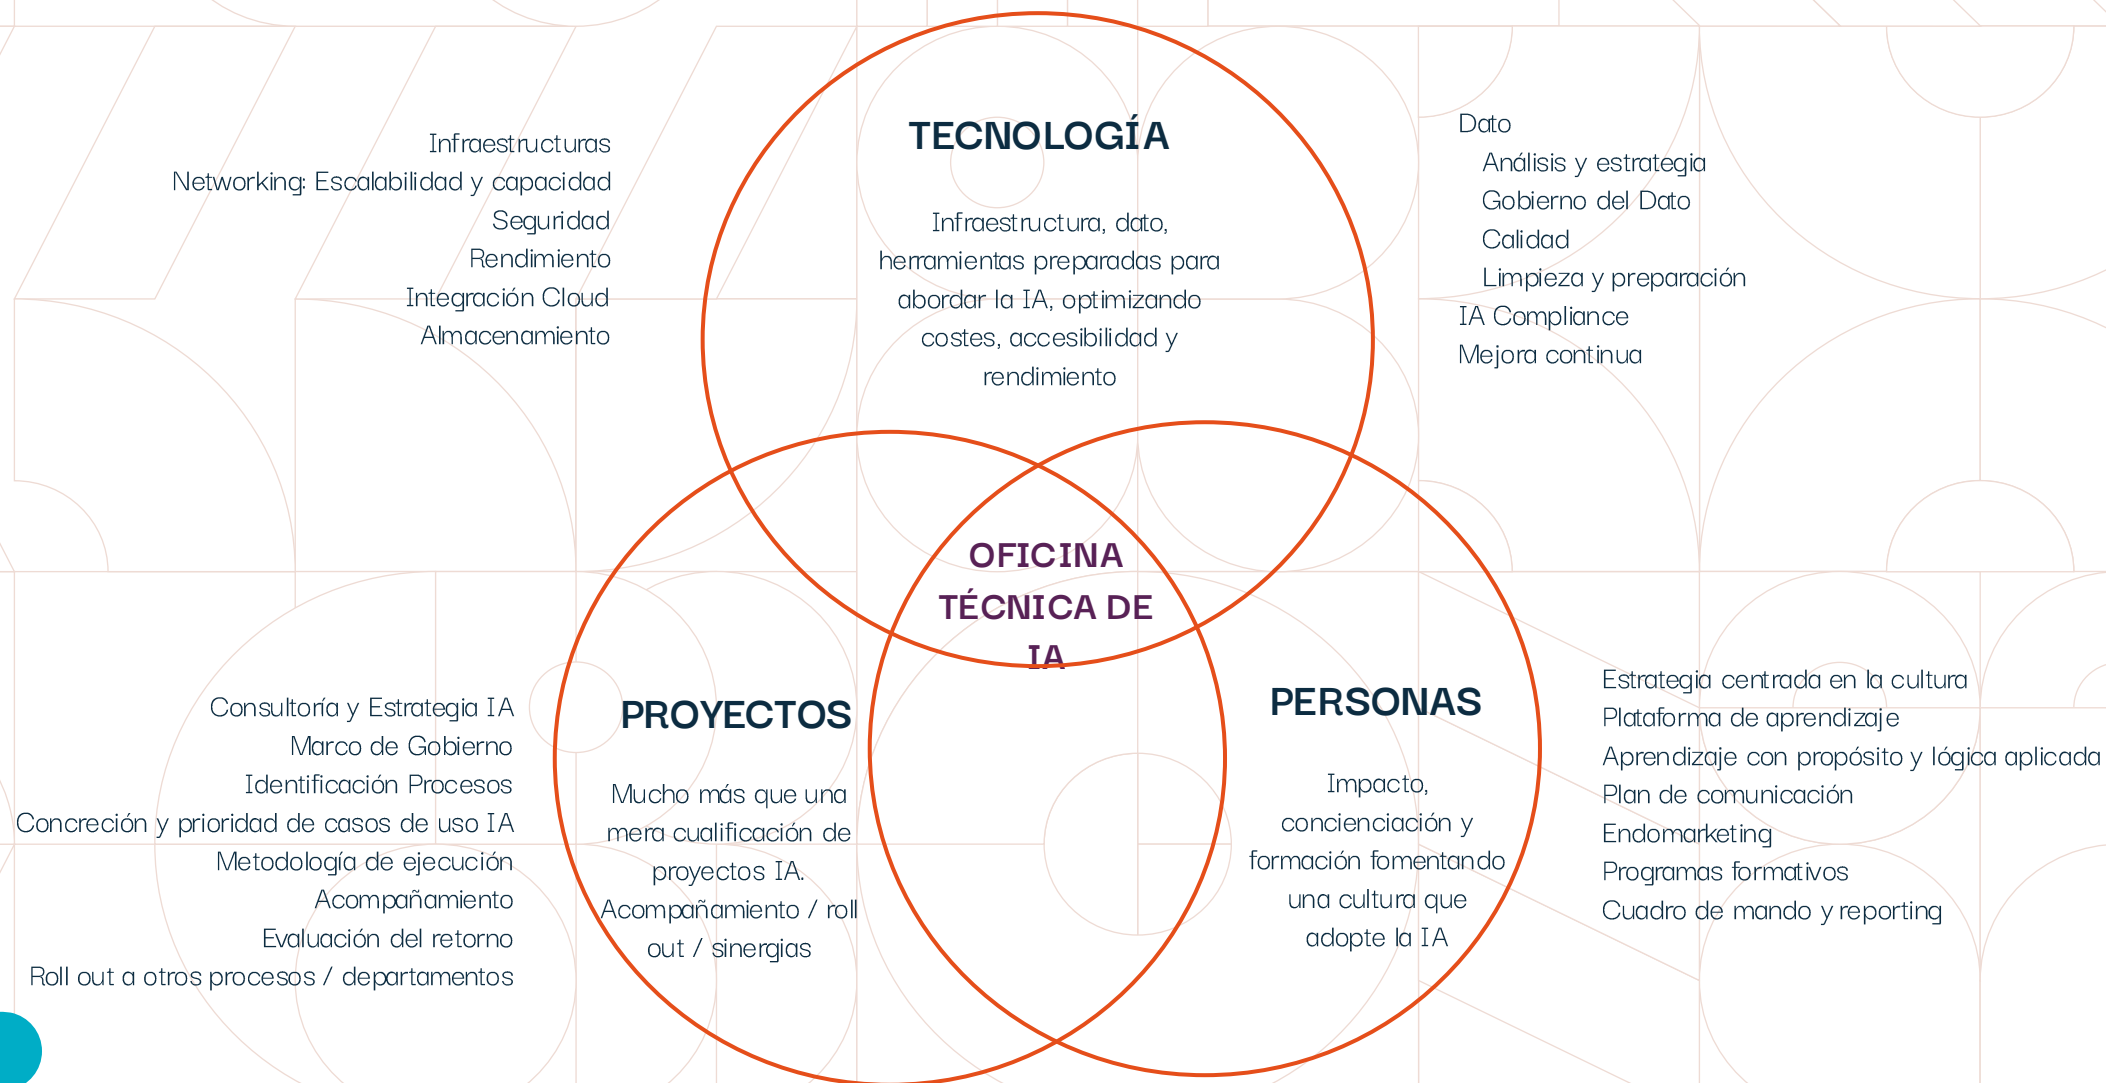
Infraestructuras
Networking: Escalabilidad y capacidad
Seguridad
Rendimiento
Integración Cloud
Almacenamiento

TECNOLOGÍA

Infraestructura, dato, herramientas preparadas para abordar la IA, optimizando costes, accesibilidad y rendimiento

Dato
Análisis y estrategia
Gobierno del Dato
Calidad
Limpieza y preparación
IA Compliance
Mejora continua

OFICINA TÉCNICA DE IA

Consultoría y Estrategia IA
Marco de Gobierno
Identificación Procesos
Concreción y prioridad de casos de uso IA
Metodología de ejecución
Acompañamiento
Evaluación del retorno
Roll out a otros procesos / departamentos

PROYECTOS

Mucho más que una mera cualificación de proyectos IA. Acompañamiento / roll out / sinergias

PERSONAS

Impacto, concienciación y formación fomentando una cultura que adopte la IA

Estrategia centrada en la cultura
Plataforma de aprendizaje
Aprendizaje con propósito y lógica aplicada
Plan de comunicación
Endomarketing
Programas formativos
Cuadro de mando y reporting